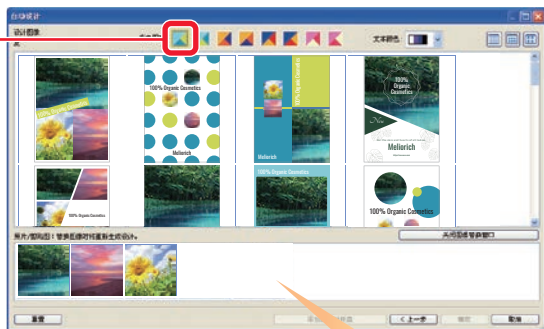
自动设计

设计图案

文本颜色

100% Organic Cosmetics

Meliorich

100% Organic Cosmetics

Meliorich

100% Organic Cosmetics

Meliorich

100% Organic Cosmetics

100% Organic Cosmetics

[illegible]

关闭图像替换窗口

重置

< 上一步

取消